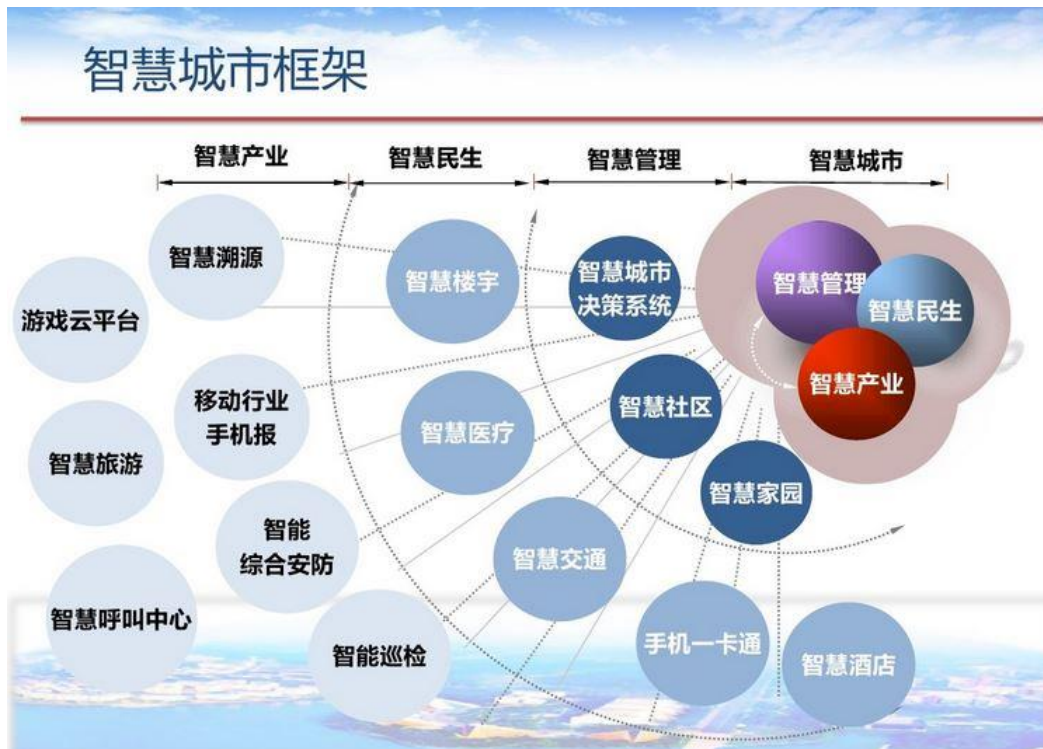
智慧城市框架

智慧产业
智慧民生
智慧管理
智慧城市

智慧溯源
游戏云平台
移动行业手机报
智慧旅游
智能综合安防
智慧呼叫中心
智能巡检

智慧楼宇
智慧医疗
智慧交通

智慧城市决策系统
智慧社区
智慧家园
手机一卡通
智慧酒店

智慧管理
智慧民生
智慧产业